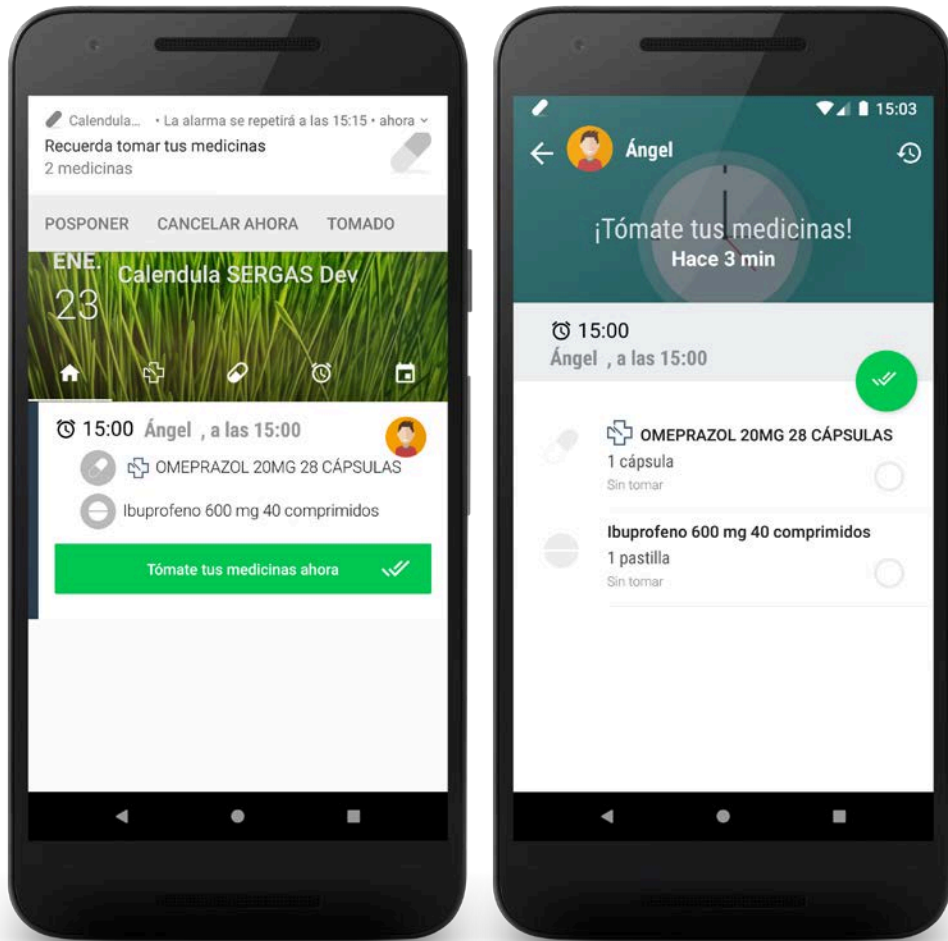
Calendula... • La alarma se repetirá a las 15:15 • ahora
Recuerda tomar tus medicinas
2 medicinas

POSPONER CANCELAR AHORA TOMADO

ENE.
23
Calendula SERGAS Dev

15:00 Ángel , a las 15:00
OMEPRAZOL 20MG 28 CÁPSULAS
Ibuprofeno 600 mg 40 comprimidos
Tómate tus medicinas ahora

15:03
Ángel
¡Tómate tus medicinas!
Hace 3 min

15:00
Ángel , a las 15:00

OMEPRAZOL 20MG 28 CÁPSULAS
1 cápsula
Sin tomar

Ibuprofeno 600 mg 40 comprimidos
1 pastilla
Sin tomar